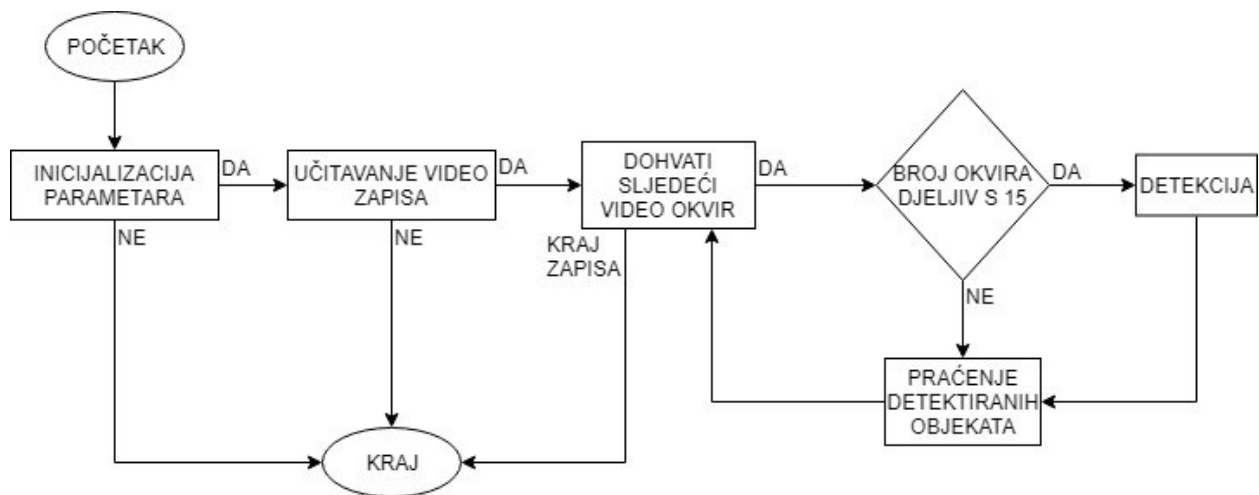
POČETAK

INICIJALIZACIJA PARAMETARA

DA

NE

UČITAVANJE VIDEO ZAPISA

DA

NE

DOHVATI SLJEDEĆI VIDEO OKVIR

KRAJ ZAPISA

DA

BROJ OKVIRA DJELJIV S 15

DA

NE

DETEKCIJA

PRAĆENJE DETEKTIRANIH OBJEKATA

KRAJ